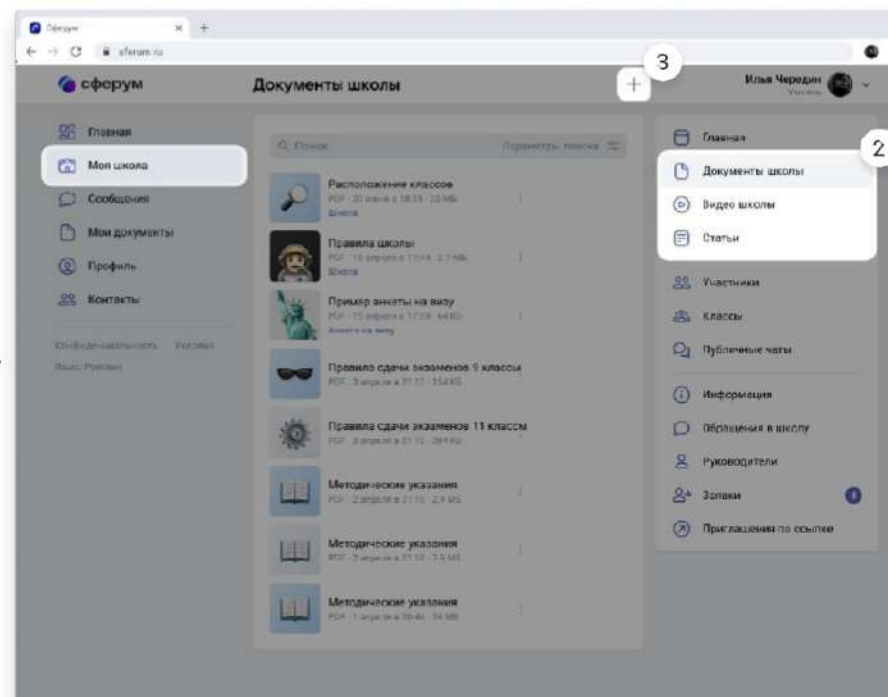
Сферум
sferum.ru

сферум
Документы школы
3
+
Илья Чередин
Учитель

Главная
Моя школа
Сообщения
Мои документы
Профиль
Контакты

Конфиденциальность Условия
Язык: Русский

Поиск
Параметры поиска

Расположение классов
PDF · 20 июня в 18:19 · 20 МБ
Школа

Правила школы
PDF · 15 апреля в 11:14 · 2.7 МБ
Школа

Пример анкеты на визу
PDF · 15 апреля в 17:39 · 64 КБ
Анкета на визу

Правила сдачи экзаменов 9 классы
PDF · 3 апреля в 21:11 · 154 КБ

Правила сдачи экзаменов 11 классы
PDF · 3 апреля в 21:10 · 284 КБ

Методические указания
PDF · 2 апреля в 21:10 · 2.4 МБ

Методические указания
PDF · 2 апреля в 21:10 · 2.3 МБ

Методические указания
PDF · 1 апреля в 20:44 · 34 МБ

Главная
2
Документы школы
Видео школы
Статьи
Участники
Классы
Публичные чаты
Информация
Обращения в школу
Руководители
Заявки
Приглашения по ссылке